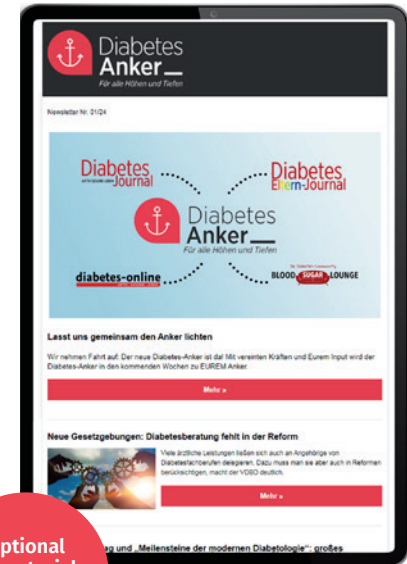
Diabetes
Anker
Für alle Höhen und Tiefen

Newsletter Nr. 01/24

Diabetes Journal

Diabetes Eltern-Journal

Diabetes
Anker
Für alle Höhen und Tiefen

diabetes-online

BLOOD SUGAR LOUNGE

Lasst uns gemeinsam den Anker lichten

Wir nehmen Fahrt auf: Der neue Diabetes-Anker ist da! Mit vereinten Kräften und Eurem Input wird der Diabetes-Anker in den kommenden Wochen zu EUREM Anker.

Mehr »

Neue Gesetzgebungen: Diabetesberatung fehlt in der Reform

Viele ärztliche Leistungen ließen sich auch an Angehörige von Diabetesfachberufen delegieren. Dazu muss man sie aber auch in Reformen berücksichtigen, macht der VDBD deutlich.

Mehr »

ptional

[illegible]ag und „Meilensteine der modernen Diabetologie": großes